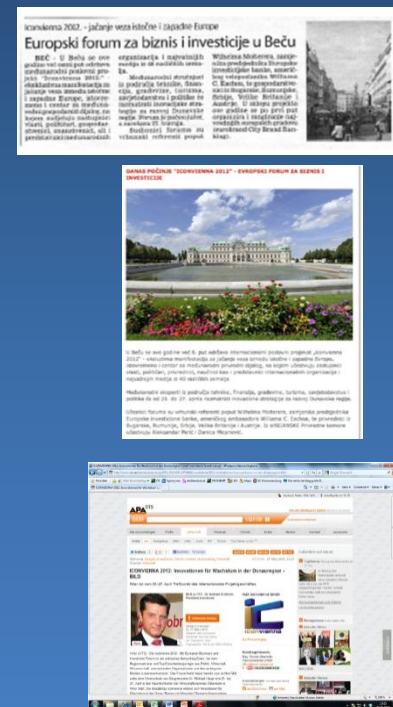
ICONVIENNA 2012. - jačanje veza istočne i zapadne Europe

Europski forum za biznis i investicije u Beču

BEČ - U Beču se ove godine već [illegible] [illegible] održava međunarodni poslovni projekt "Iconvienna 2012." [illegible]

DANAS POČINJE "ICONVIENNA 2012" - EVROPSKI FORUM ZA BIZNIS I INVESTICIJE

APA

ICONVIENNA 2012: Innovationen für Wachstum in der Donauregion - BILD

iconvienna